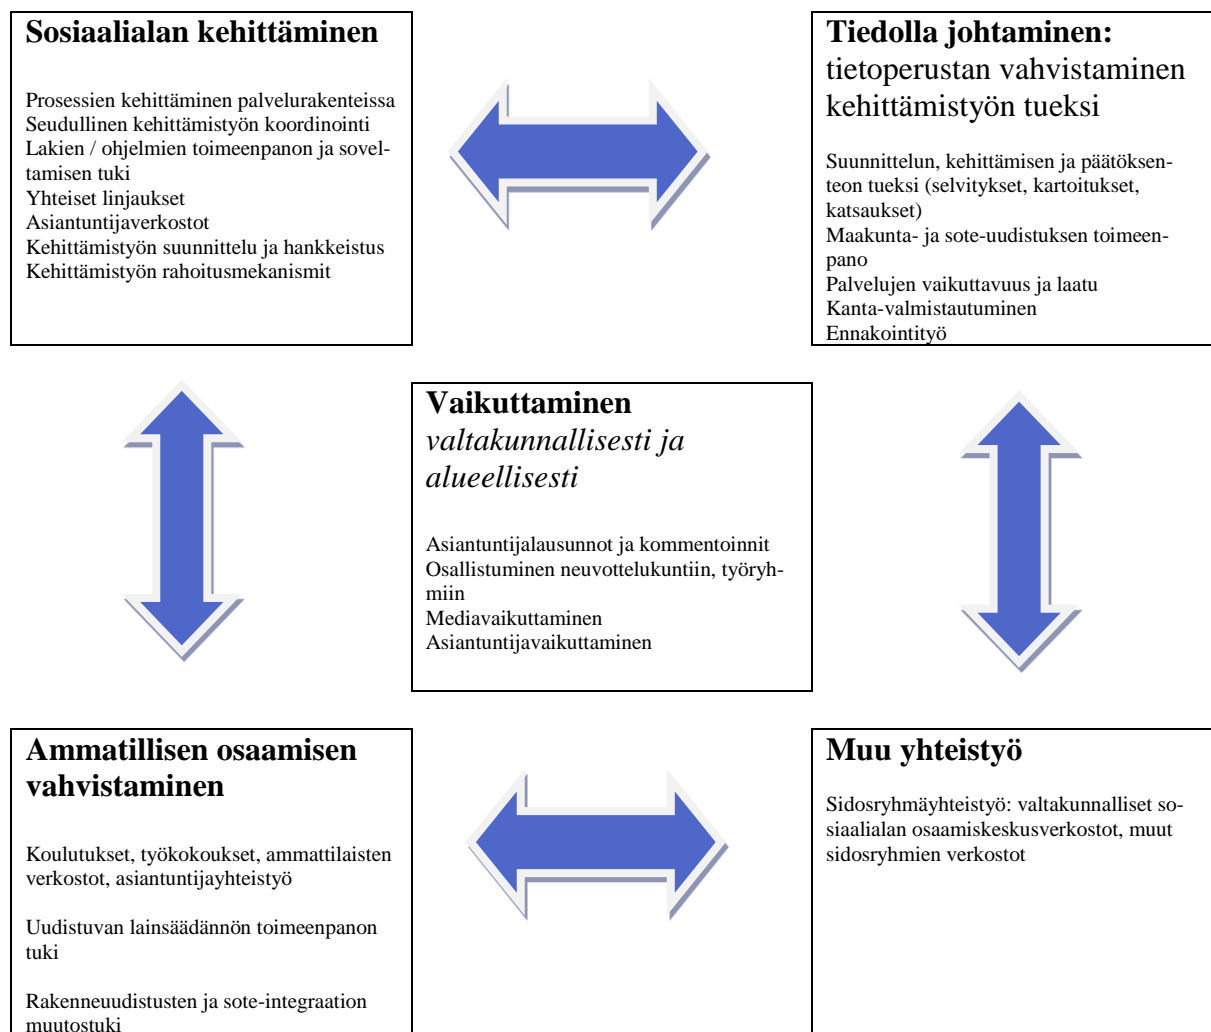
**Sosiaalialan kehittäminen**

Prosessien kehittäminen palvelurakenteissa
Seudullinen kehittämistyön koordinointi
Lakien / ohjelmien toimeenpanon ja soveltamisen tuki
Yhteiset linjaukset
Asiantuntijaverkostot
Kehittämistyön suunnittelu ja hankkeistus
Kehittämistyön rahoitusmekanismit

**Tiedolla johtaminen:** tietoperustan vahvistaminen kehittämistyön tueksi

Suunnittelun, kehittämisen ja päätöksenteon tueksi (selvitykset, kartoitukset, katsaukset)
Maakunta- ja sote-uudistuksen toimeenpano
Palvelujen vaikuttavuus ja laatu
Kanta-valmistautuminen
Ennakointityö

**Vaikuttaminen** *valtakunnallisesti ja alueellisesti*

Asiantuntijalausunnot ja kommentoinnit
Osallistuminen neuvottelukuntiin, työryhmiin
Mediavaikuttaminen
Asiantuntijavaikuttaminen

**Ammatillisen osaamisen vahvistaminen**

Koulutukset, työkokoukset, ammattilaisten verkostot, asiantuntijayhteistyö

Uudistuvan lainsäädännön toimeenpanon tuki

Rakenneuudistusten ja sote-integraation muutostuki

**Muu yhteistyö**

Sidosryhmäyhteistyö: valtakunnalliset sosiaalialan osaamiskeskusverkostot, muut sidosryhmien verkostot